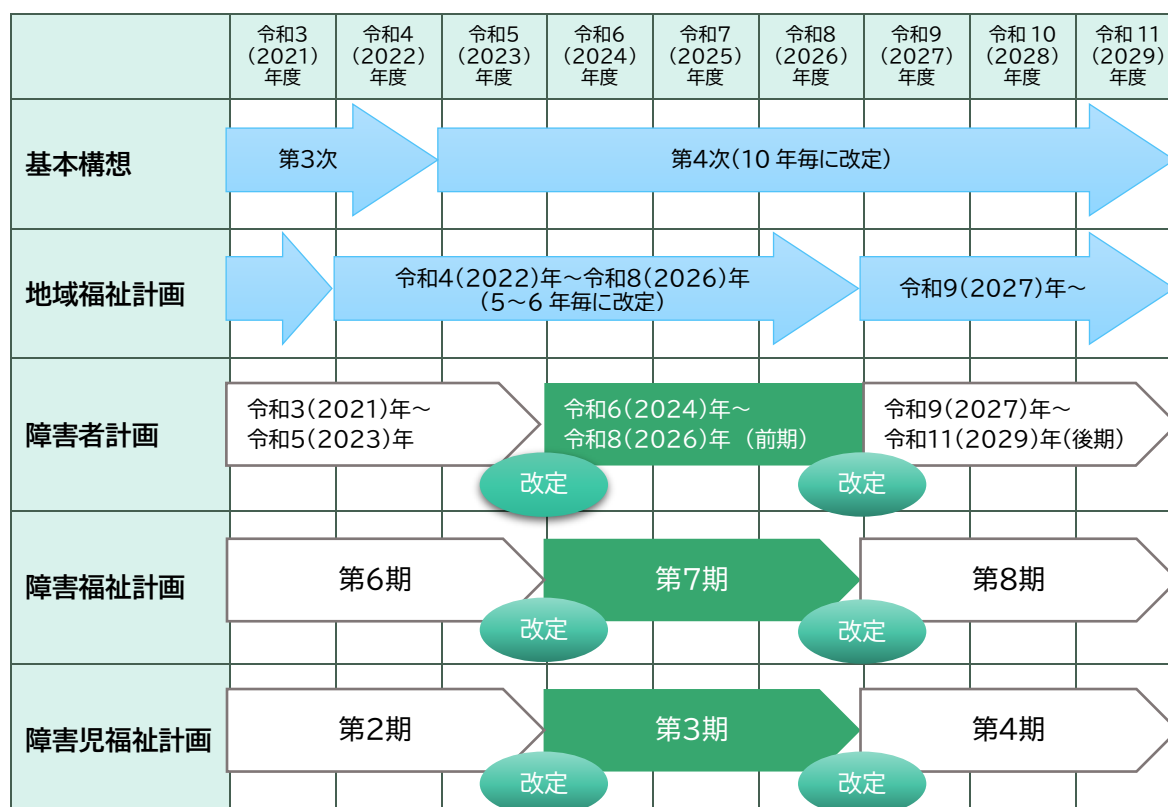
| | 令和3（2021）年度 | 令和4（2022）年度 | 令和5（2023）年度 | 令和6（2024）年度 | 令和7（2025）年度 | 令和8（2026）年度 | 令和9（2027）年度 | 令和 10（2028）年度 | 令和 11（2029）年度 |
|---|---|---|---|---|---|---|---|---|---|
| 基本構想 | 第3次 | | 第4次（10 年毎に改定） | | | | | | |
| 地域福祉計画 | | 令和4（2022）年～令和8（2026）年（5～6 年毎に改定） | | | | | 令和9（2027）年～ | | |
| 障害者計画 | 令和3（2021）年～令和5（2023）年 | | | 令和6（2024）年～令和8（2026）年（前期） | | | 令和9（2027）年～令和11（2029）年（後期） | | |
| 障害福祉計画 | 第6期 | | | 第7期 | | | 第8期 | | |
| 障害児福祉計画 | 第2期 | | | 第3期 | | | 第4期 | | |

改定

改定

改定

改定

改定

改定